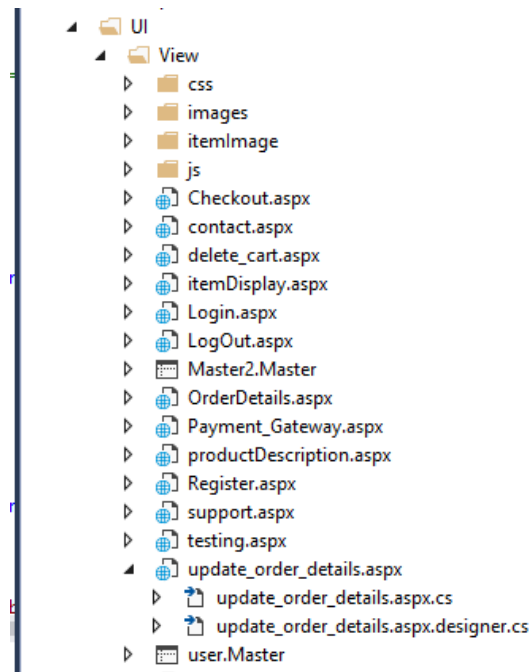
UI
View
css
images
itemImage
js
Checkout.aspx
contact.aspx
delete_cart.aspx
itemDisplay.aspx
Login.aspx
LogOut.aspx
Master2.Master
OrderDetails.aspx
Payment_Gateway.aspx
productDescription.aspx
Register.aspx
support.aspx
testing.aspx
update_order_details.aspx
update_order_details.aspx.cs
update_order_details.aspx.designer.cs
user.Master